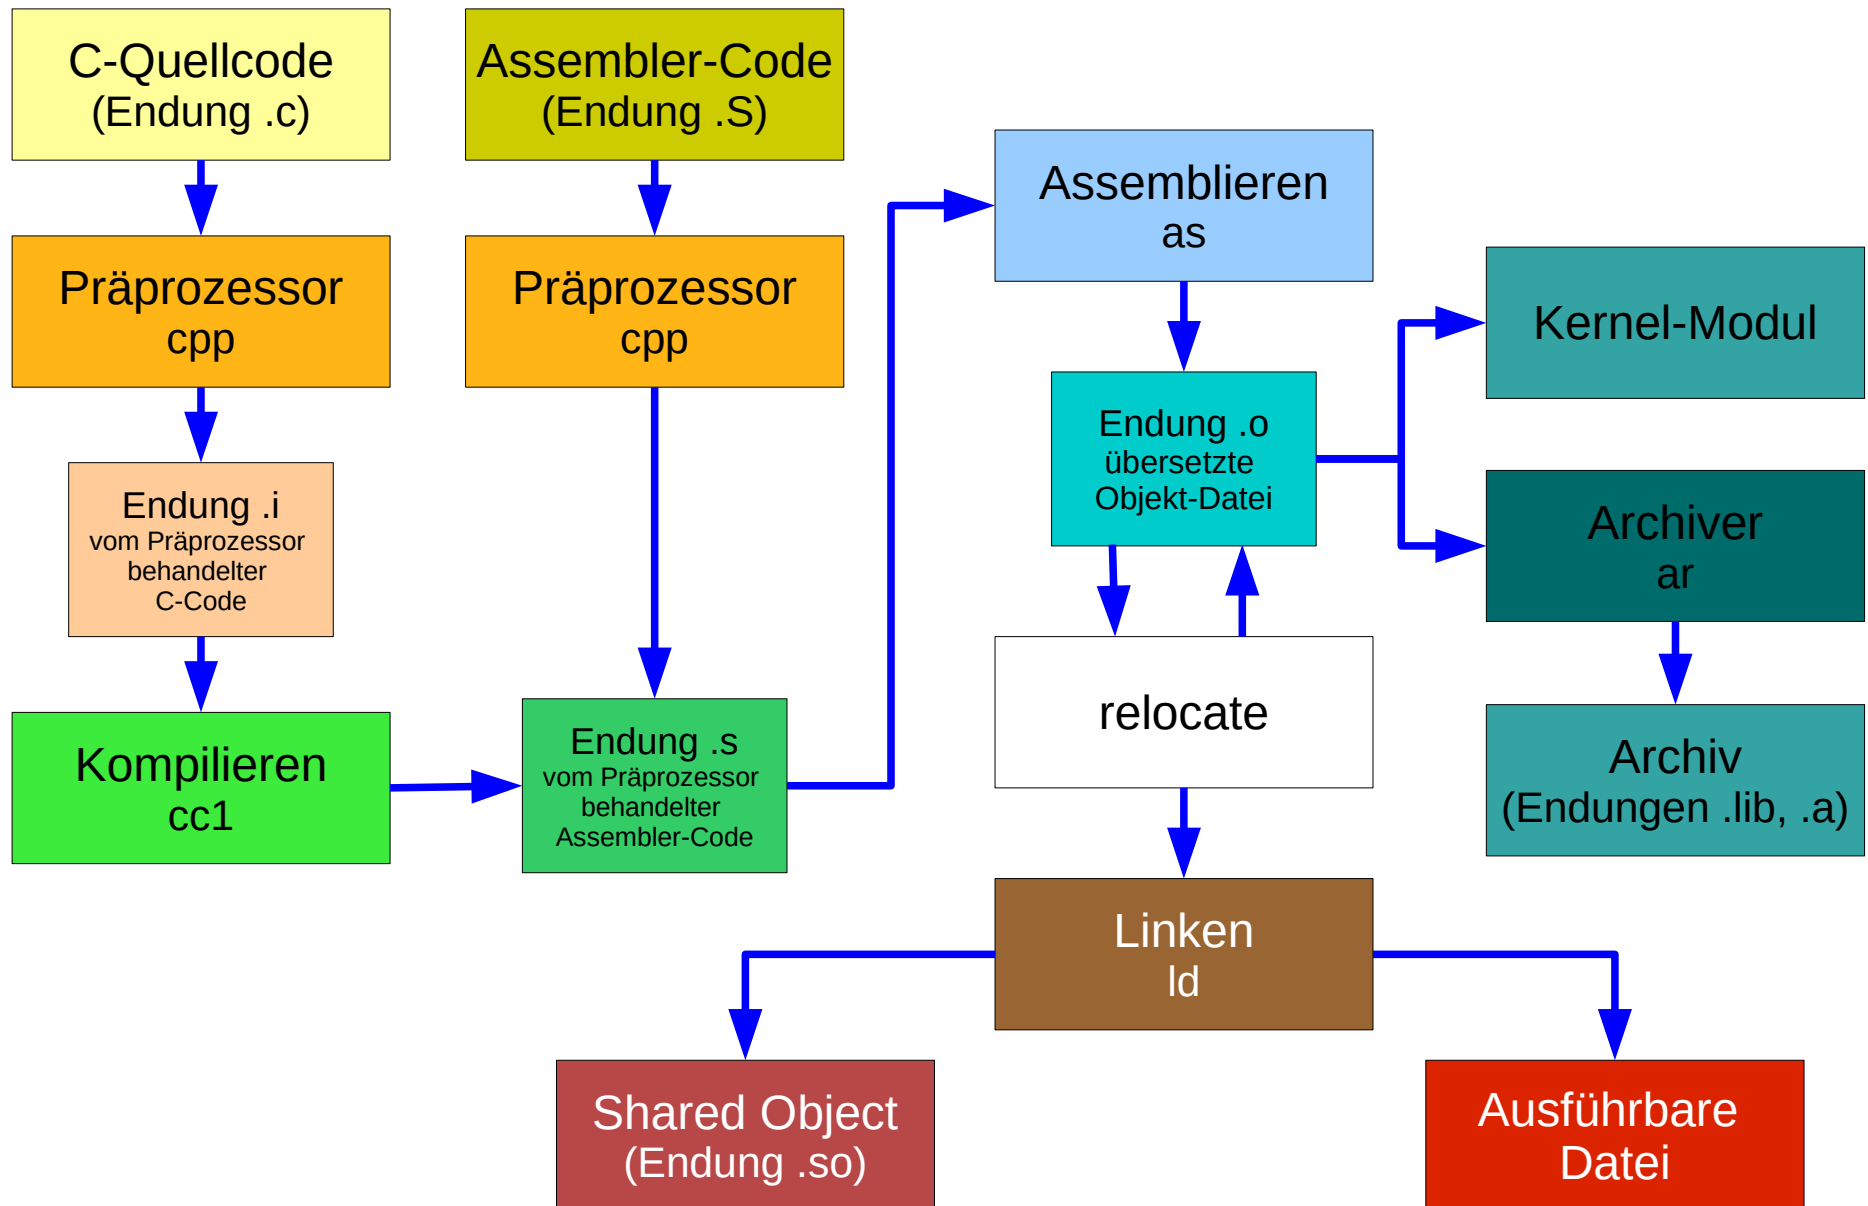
C-Quellcode
(Endung .c)

Assembler-Code
(Endung .S)

Präprozessor
cpp

Präprozessor
cpp

Endung .i
vom Präprozessor behandelter C-Code

Kompilieren
cc1

Endung .s
vom Präprozessor behandelter Assembler-Code

Assemblieren
as

Endung .o
übersetzte Objekt-Datei

relocate

Kernel-Modul

Archiver
ar

Archiv
(Endungen .lib, .a)

Linken
ld

Shared Object
(Endung .so)

Ausführbare
Datei